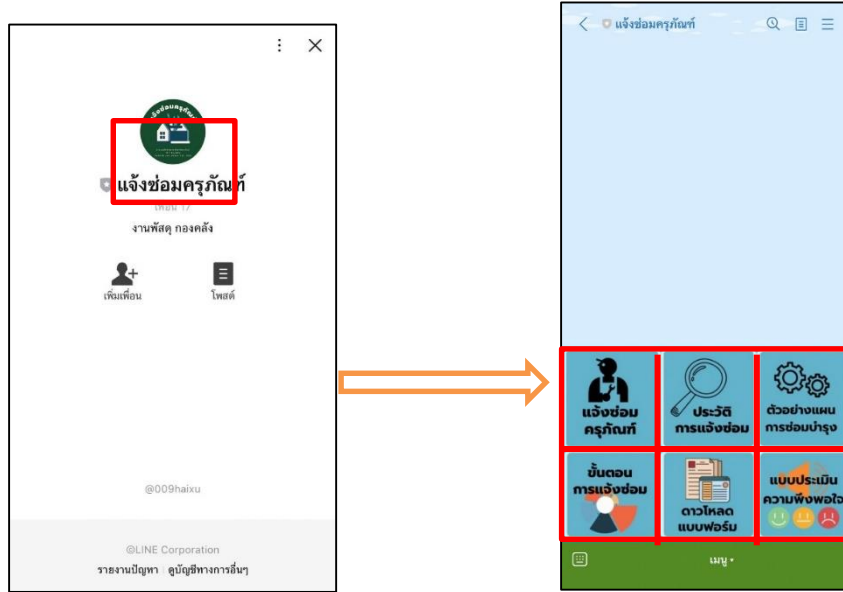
แจ้งซ่อมครุภัณฑ์

แจ้งซ่อมครุภัณฑ์
เพื่อน 17
งานพัสดุ กองคลัง

เพิ่มเพื่อน
โพสต์

@009haixu

©LINE Corporation
รายงานปัญหา | ดูบัญชีทางการอื่นๆ

แจ้งซ่อมครุภัณฑ์

แจ้งซ่อม ครุภัณฑ์
ประวัติ การแจ้งซ่อม
ตัวอย่างแผน การซ่อมบำรุง
ขั้นตอน การแจ้งซ่อม
ดาวโหลด แบบฟอร์ม
แบบประเมิน ความพึงพอใจ

เมนู •